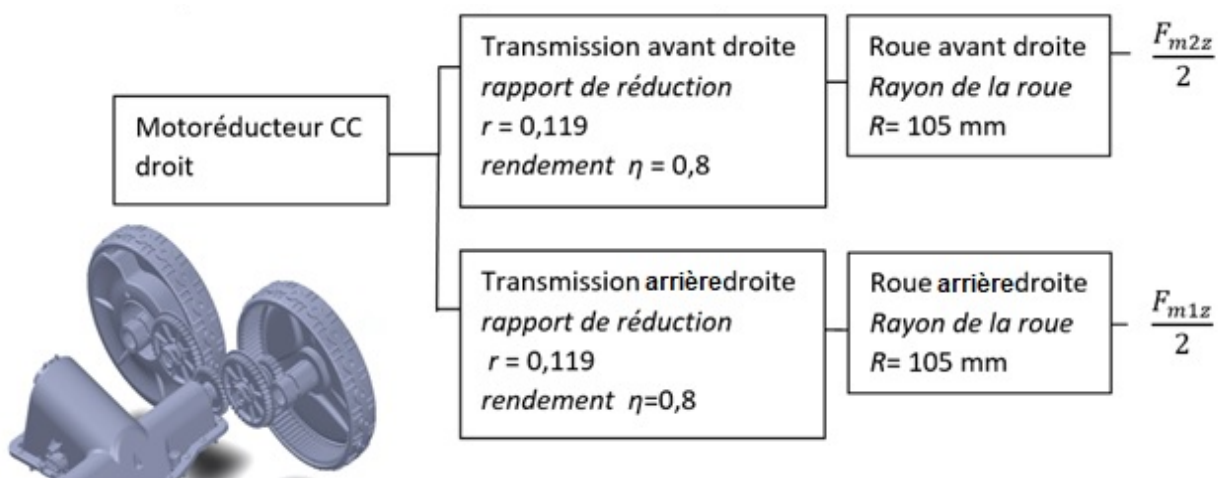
Motoréducteur CC droit

Transmission avant droite
*rapport de réduction*
*r* = 0,119
*rendement* $\eta$ = 0,8

Roue avant droite
*Rayon de la roue*
*R*= 105 mm

$\frac{F_{m2z}}{2}$

Transmission arrièredroite
*rapport de réduction*
*r* = 0,119
*rendement* $\eta$=0,8

Roue arrièredroite
*Rayon de la roue*
*R*= 105 mm

$\frac{F_{m1z}}{2}$